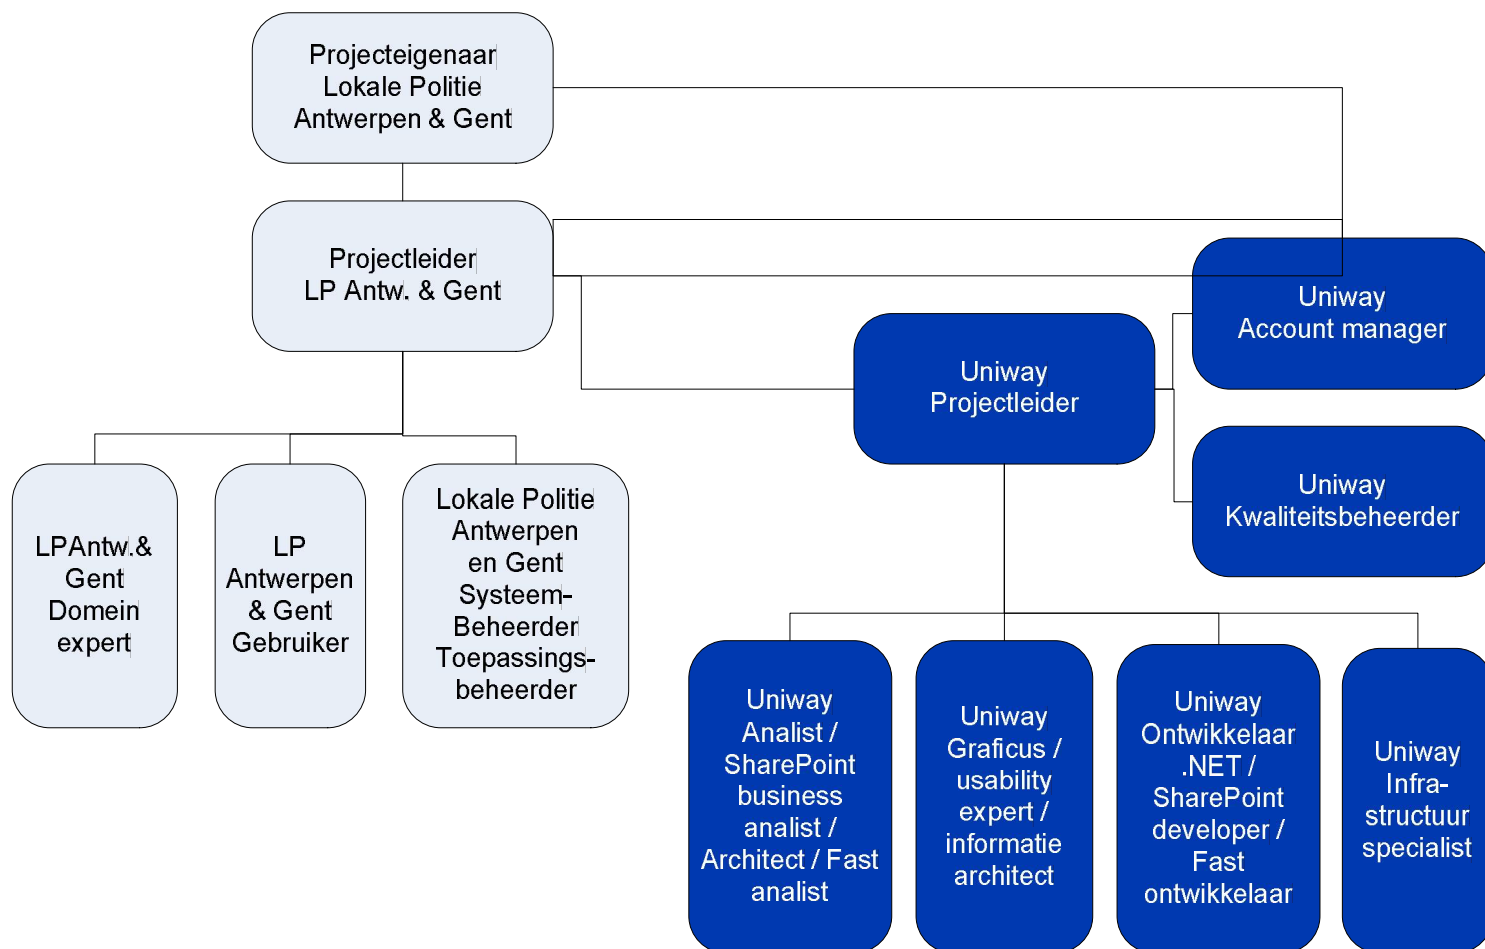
Projecteigenaar Lokale Politie Antwerpen & Gent

Projectleider LP Antw. & Gent

Uniway Account manager

Uniway Projectleider

Uniway Kwaliteitsbeheerder

LPAntw.& Gent Domein expert

LP Antwerpen & Gent Gebruiker

Lokale Politie Antwerpen en Gent Systeem-Beheerder Toepassings-beheerder

Uniway Analist / SharePoint business analist / Architect / Fast analist

Uniway Graficus / usability expert / informatie architect

Uniway Ontwikkelaar .NET / SharePoint developer / Fast ontwikkelaar

Uniway Infra-structuur specialist